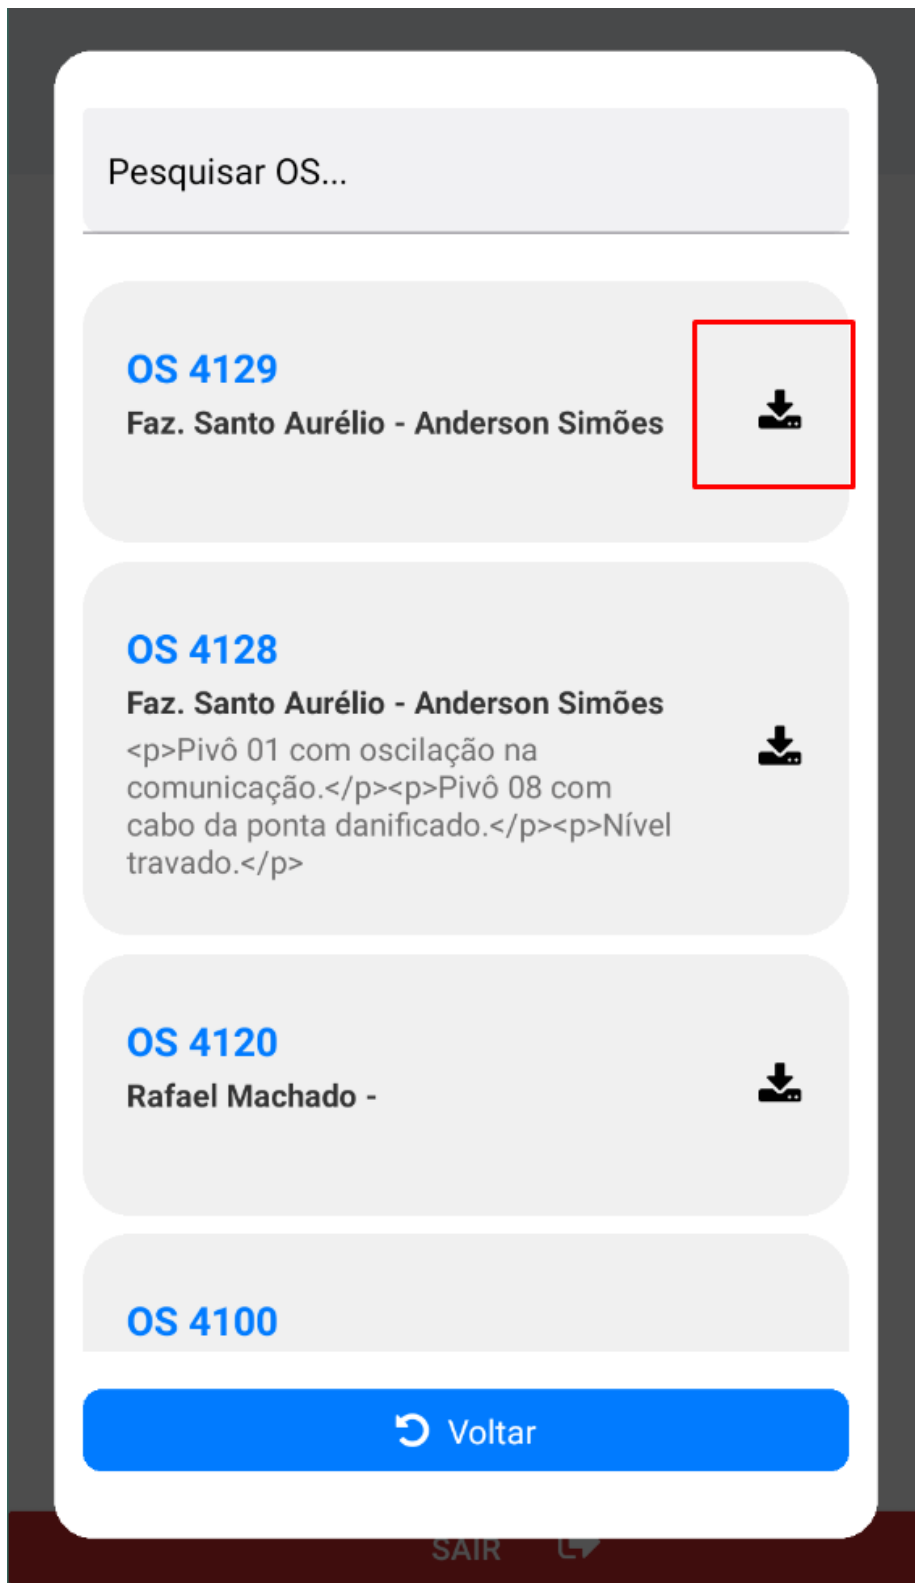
Pesquisar OS...

OS 4129
Faz. Santo Aurélio - Anderson Simões

OS 4128
Faz. Santo Aurélio - Anderson Simões
<p>Pivô 01 com oscilação na comunicação.</p><p>Pivô 08 com cabo da ponta danificado.</p><p>Nível travado.</p>

OS 4120
Rafael Machado -

OS 4100

Voltar

SAIR